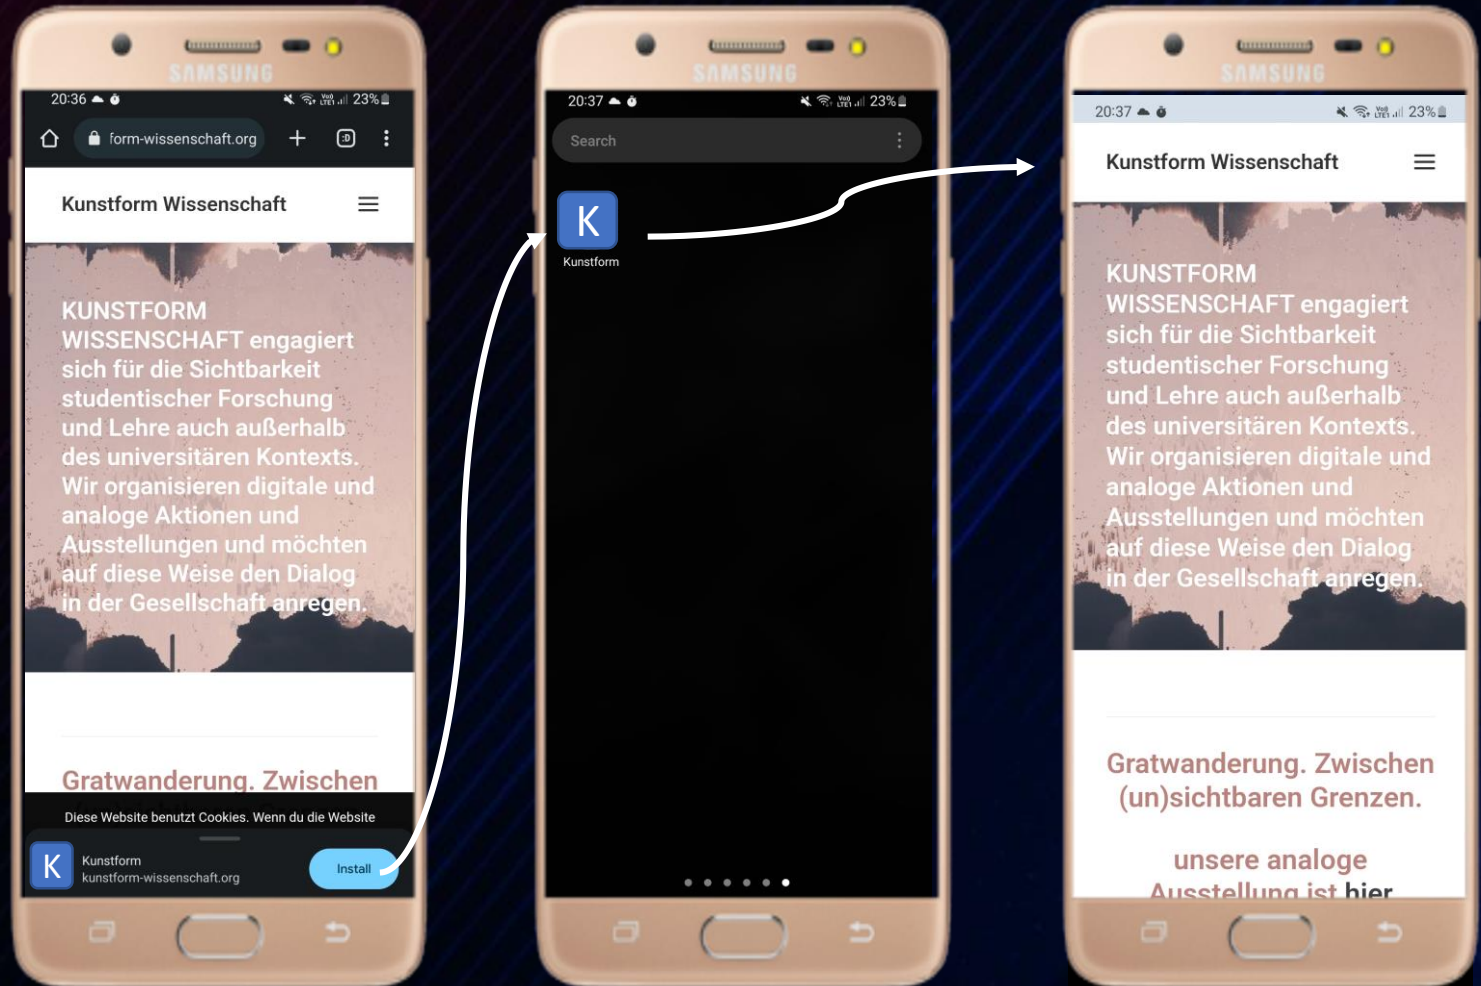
SAMSUNG

20:36 23%

form-wissenschaft.org

Kunstform Wissenschaft

KUNSTFORM WISSENSCHAFT engagiert sich für die Sichtbarkeit studentischer Forschung und Lehre auch außerhalb des universitären Kontexts. Wir organisieren digitale und analoge Aktionen und Ausstellungen und möchten auf diese Weise den Dialog in der Gesellschaft anregen.

Gratwanderung. Zwischen

Diese Website benutzt Cookies. Wenn du die Website

K Kunstform kunstform-wissenschaft.org

Install

SAMSUNG

20:37 23%

Search

K

Kunstform

SAMSUNG

20:37 23%

Kunstform Wissenschaft

KUNSTFORM WISSENSCHAFT engagiert sich für die Sichtbarkeit studentischer Forschung und Lehre auch außerhalb des universitären Kontexts. Wir organisieren digitale und analoge Aktionen und Ausstellungen und möchten auf diese Weise den Dialog in der Gesellschaft anregen.

Gratwanderung. Zwischen (un)sichtbaren Grenzen.

unsere analoge Ausstellung ist hier